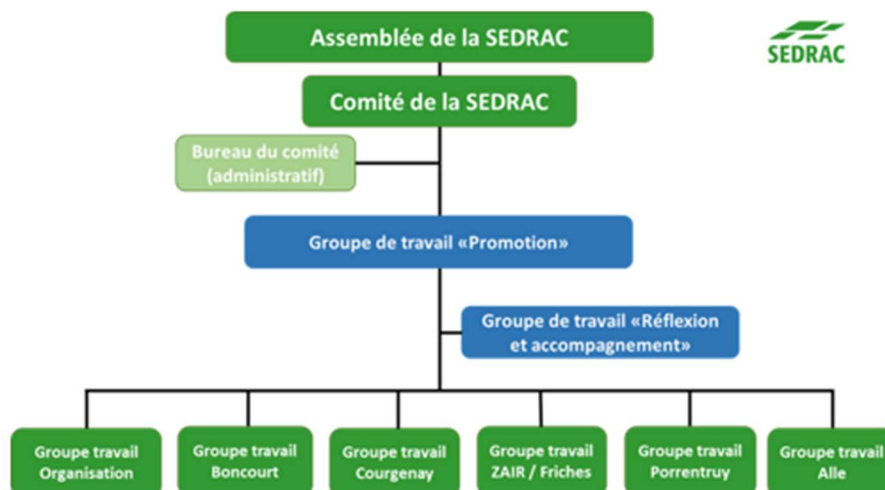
Assemblée de la SEDRAC

SEDRAC

Comité de la SEDRAC

Bureau du comité (administratif)

Groupe de travail «Promotion»

Groupe de travail «Réflexion et accompagnement»

Groupe travail Organisation

Groupe travail Boncourt

Groupe travail Courgenay

Groupe travail ZAIR / Friches

Groupe travail Porrentruy

Groupe travail Alle